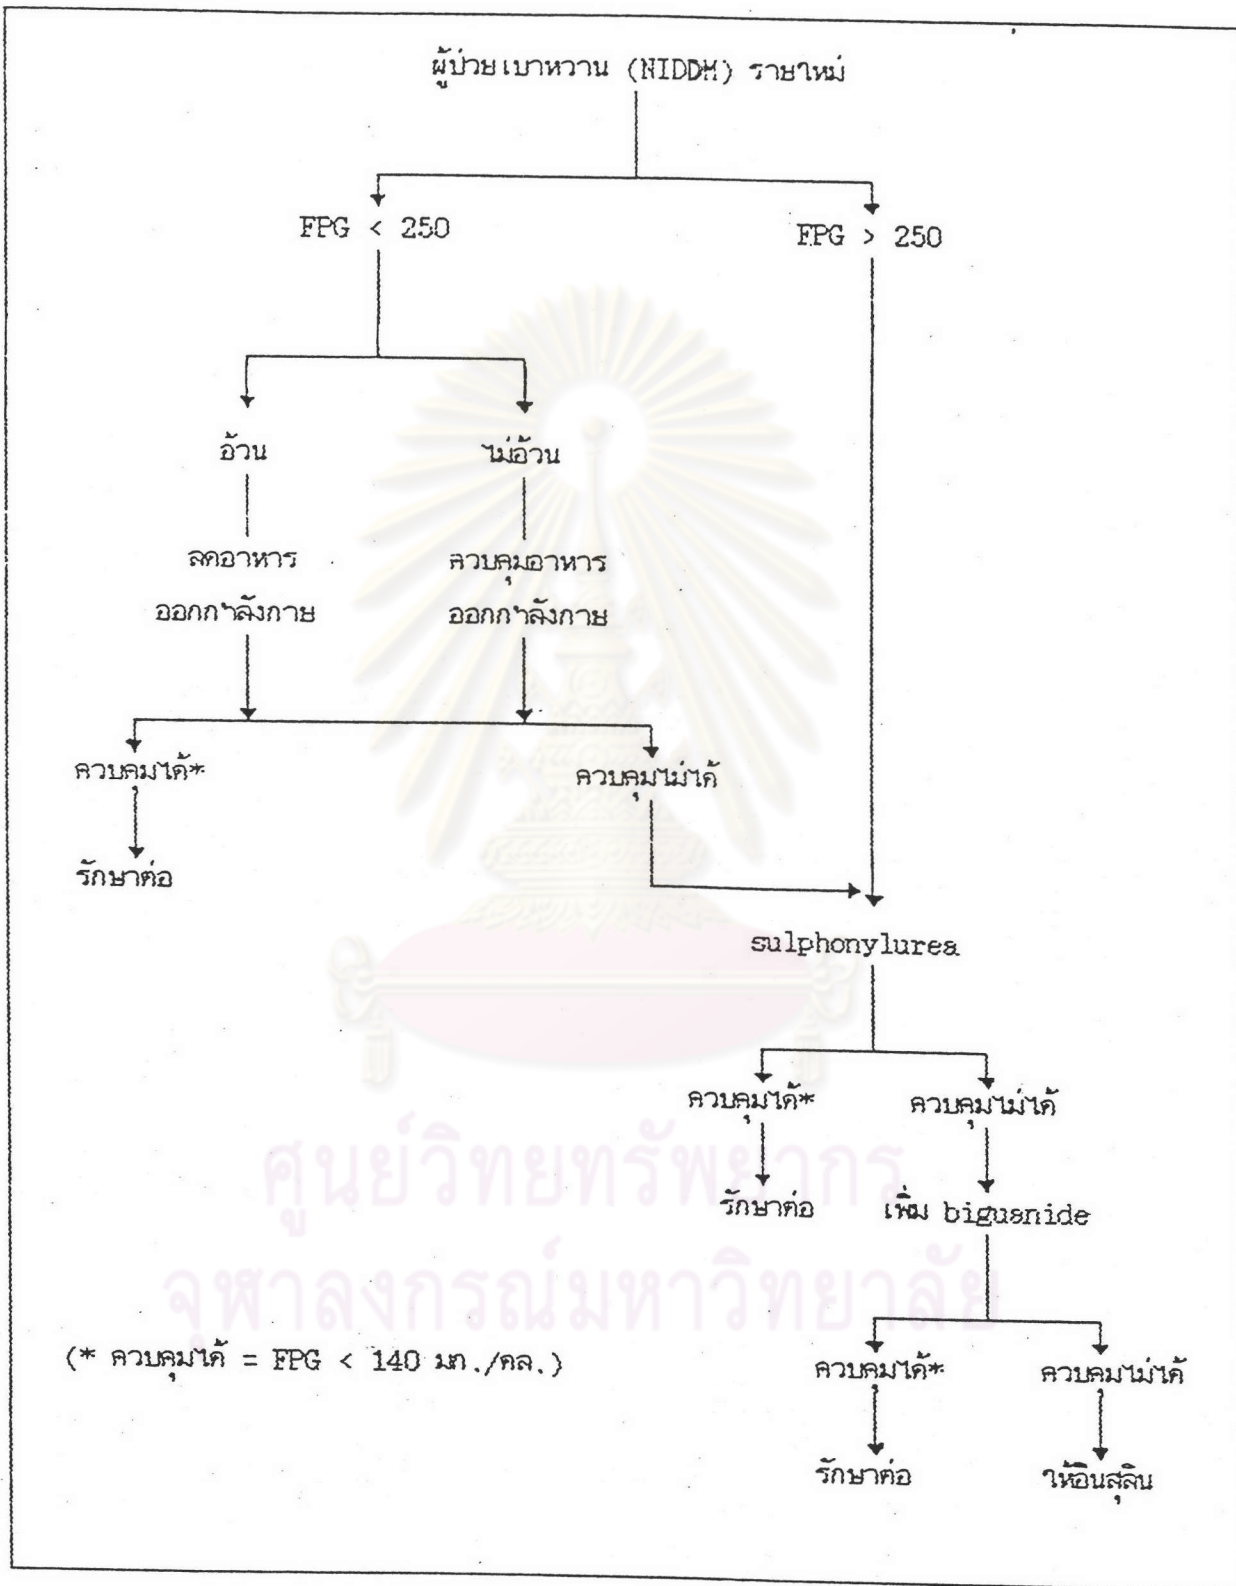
ผู้ป่วยเบาหวาน (NIDDM) รายใหม่

FPG < 250

FPG > 250

อ้วน

ไม่อ้วน

ลดอาหาร ออกกำลังกาย

ควบคุมอาหาร ออกกำลังกาย

ควบคุมได้*

ควบคุมไม่ได้

รักษาต่อ

sulphonylurea

ควบคุมได้*

ควบคุมไม่ได้

รักษาต่อ

เพิ่ม biguanide

(* ควบคุมได้ = FPG < 140 มก./ดล.)

ควบคุมได้*

ควบคุมไม่ได้

รักษาต่อ

ให้อินสุลิน

ศูนย์วิทยทรัพยากร จุฬาลงกรณ์มหาวิทยาลัย